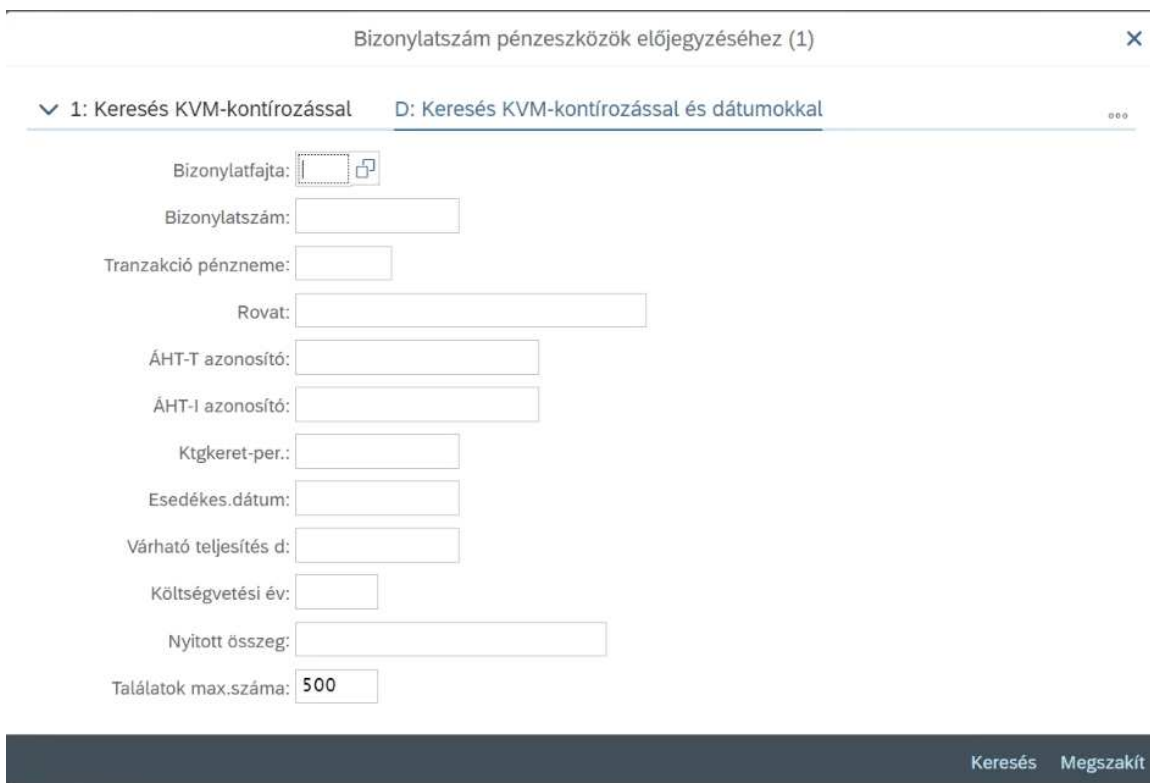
Bizonylatszám pénzeszközök előjegyzéséhez (1)

×

1: Keresés KVM-kontírozással

D: Keresés KVM-kontírozással és dátumokkal

Bizonylatfajta:

Bizonylatszám:

Tranzakció pénzneme:

Rovat:

ÁHT-T azonosító:

ÁHT-I azonosító:

Ktgkeret-per.:

Esedékes.dátum:

Várható teljesítés d:

Költségvetési év:

Nyitott összeg:

Találatok max.száma: 500

Keresés Megszakít